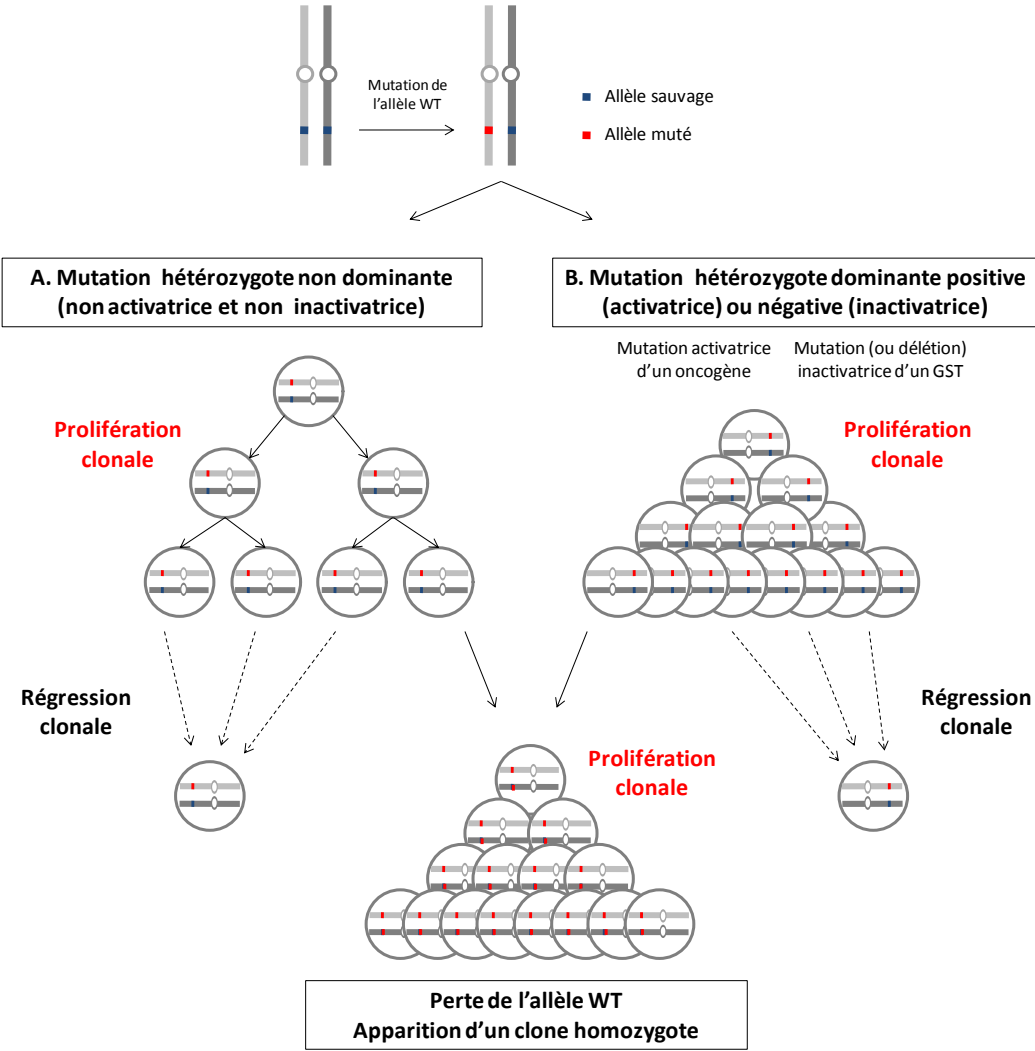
Mutation de l'allèle WT

Allèle sauvage

Allèle muté

A. Mutation hétérozygote non dominante (non activatrice et non inactivatrice)

B. Mutation hétérozygote dominante positive (activatrice) ou négative (inactivatrice)

Mutation activatrice d'un oncogène

Mutation (ou délétion) inactivatrice d'un GST

Prolifération clonale

Prolifération clonale

Régression clonale

Régression clonale

Prolifération clonale

Perte de l'allèle WT
Apparition d'un clone homozygote